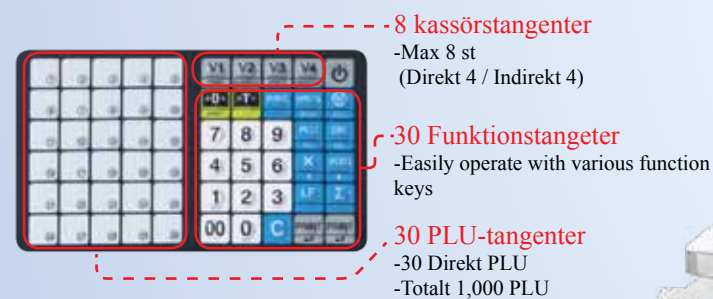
V1 V2 V3 V4

→0← →T←

7 8 9

4 5 6

1 2 3

00 0 C

X

LF

Σ

8 kassörstangenter
-Max 8 st
(Direkt 4 / Indirekt 4)

30 Funktionstangeter
-Easily operate with various function keys

30 PLU-tangenter
-30 Direkt PLU
-Totalt 1,000 PLU